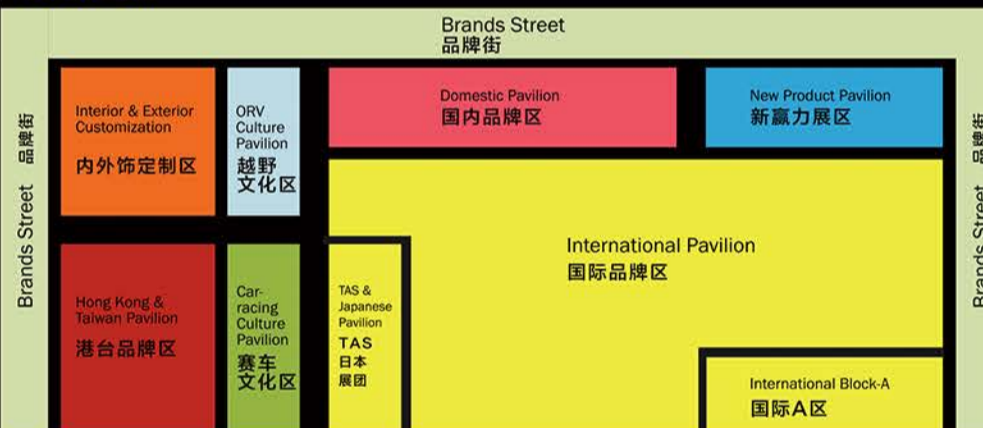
Brands Street
品牌街

Brands Street
品牌街

Interior & Exterior Customization
内外饰定制区

ORV Culture Pavilion
越野文化区

Domestic Pavilion
国内品牌区

New Product Pavilion
新赢力展区

Brands Street
品牌街

International Pavilion
国际品牌区

Hong Kong & Taiwan Pavilion
港台品牌区

Car-racing Culture Pavilion
赛车文化区

TAS & Japanese Pavilion
TAS
日本
展团

International Block-A
国际A区